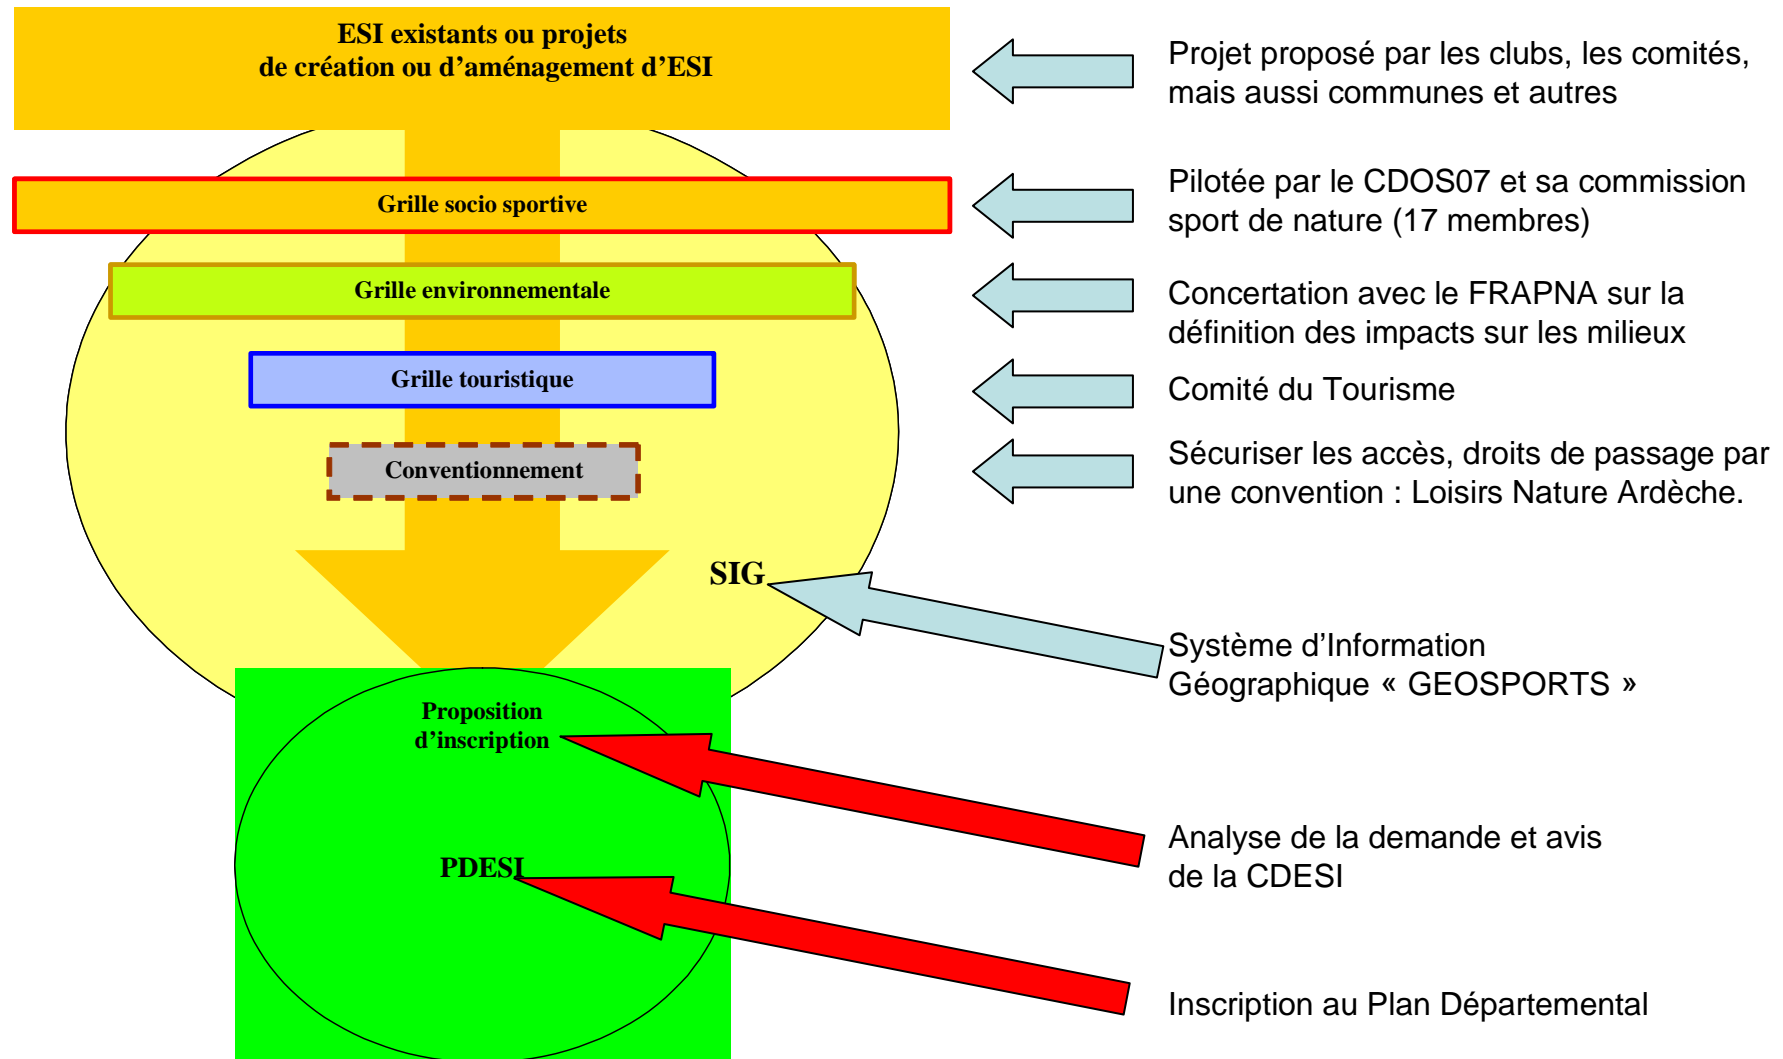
ESI existants ou projets
de création ou d'aménagement d'ESI

Projet proposé par les clubs, les comités, mais aussi communes et autres

Grille socio sportive

Pilotée par le CDOS07 et sa commission sport de nature (17 membres)

Grille environnementale

Concertation avec le FRAPNA sur la définition des impacts sur les milieux

Grille touristique

Comité du Tourisme

Conventionnement

Sécuriser les accès, droits de passage par une convention : Loisirs Nature Ardèche.

SIG

Système d'Information Géographique « GEOSPORTS »

Proposition d'inscription

Analyse de la demande et avis de la CDESI

PDESI

Inscription au Plan Départemental